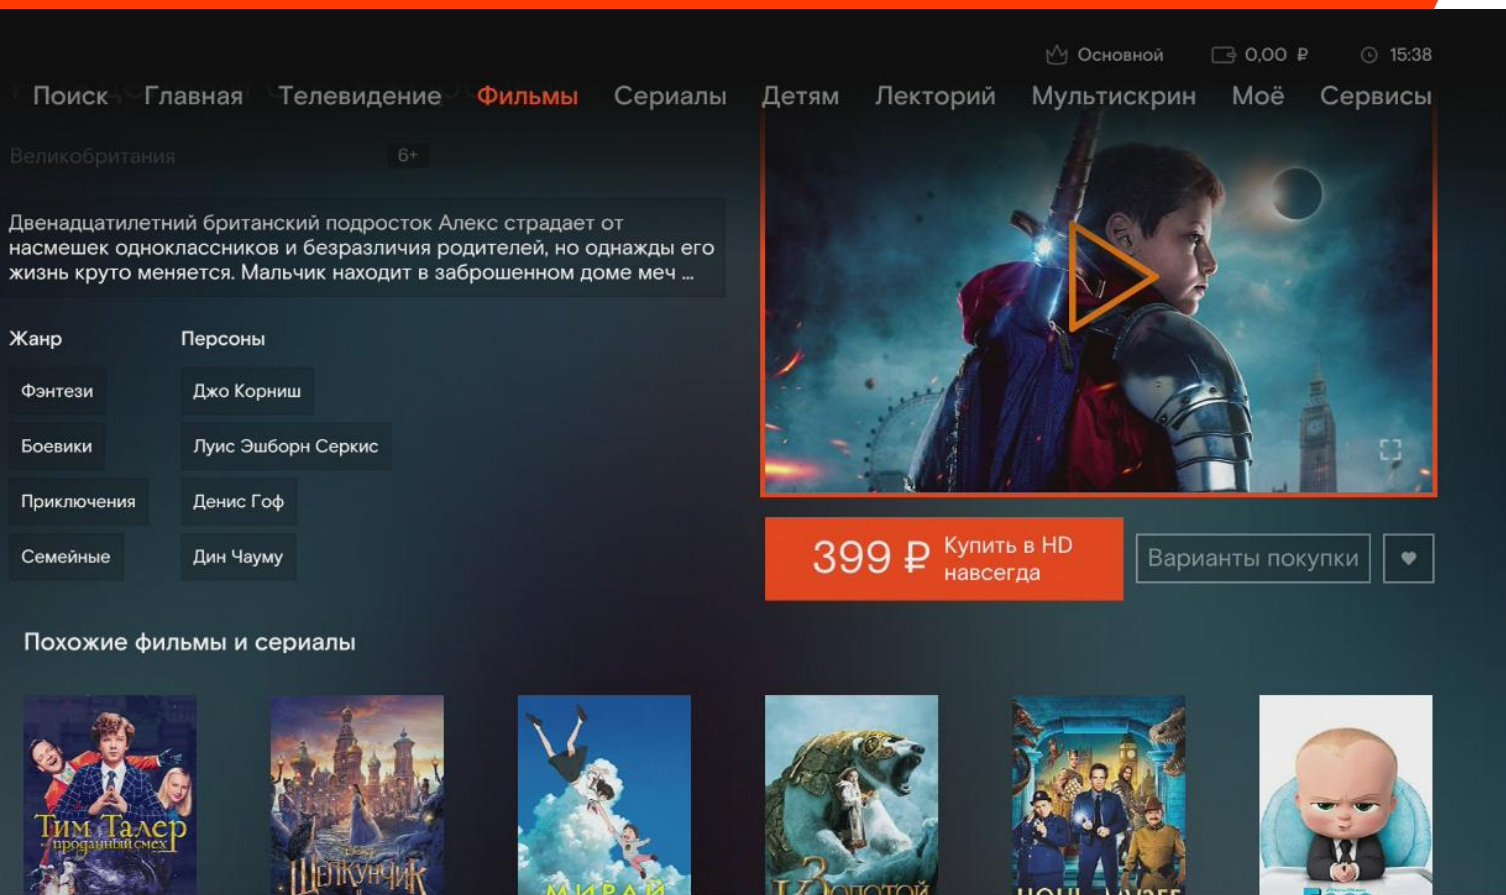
Основной 0,00 ₽ 15:38

Поиск Главная Телевидение Фильмы Сериалы Детям Лекторий Мультискрин Моё Сервисы

Великобритания 6+

Двенадцатилетний британский подросток Алекс страдает от насмешек одноклассников и безразличия родителей, но однажды его жизнь круто меняется. Мальчик находит в заброшенном доме меч ...

Жанр

Фэнтези

Боевики

Приключения

Семейные

Персоны

Джо Корниш

Луис Эшборн Серкис

Денис Гоф

Дин Чауму

399 ₽ Купить в HD навсегда

Варианты покупки

Похожие фильмы и сериалы

Тим Талер проданный смех

Щелкунчик

Мирай

Золотой

Ночь в музее